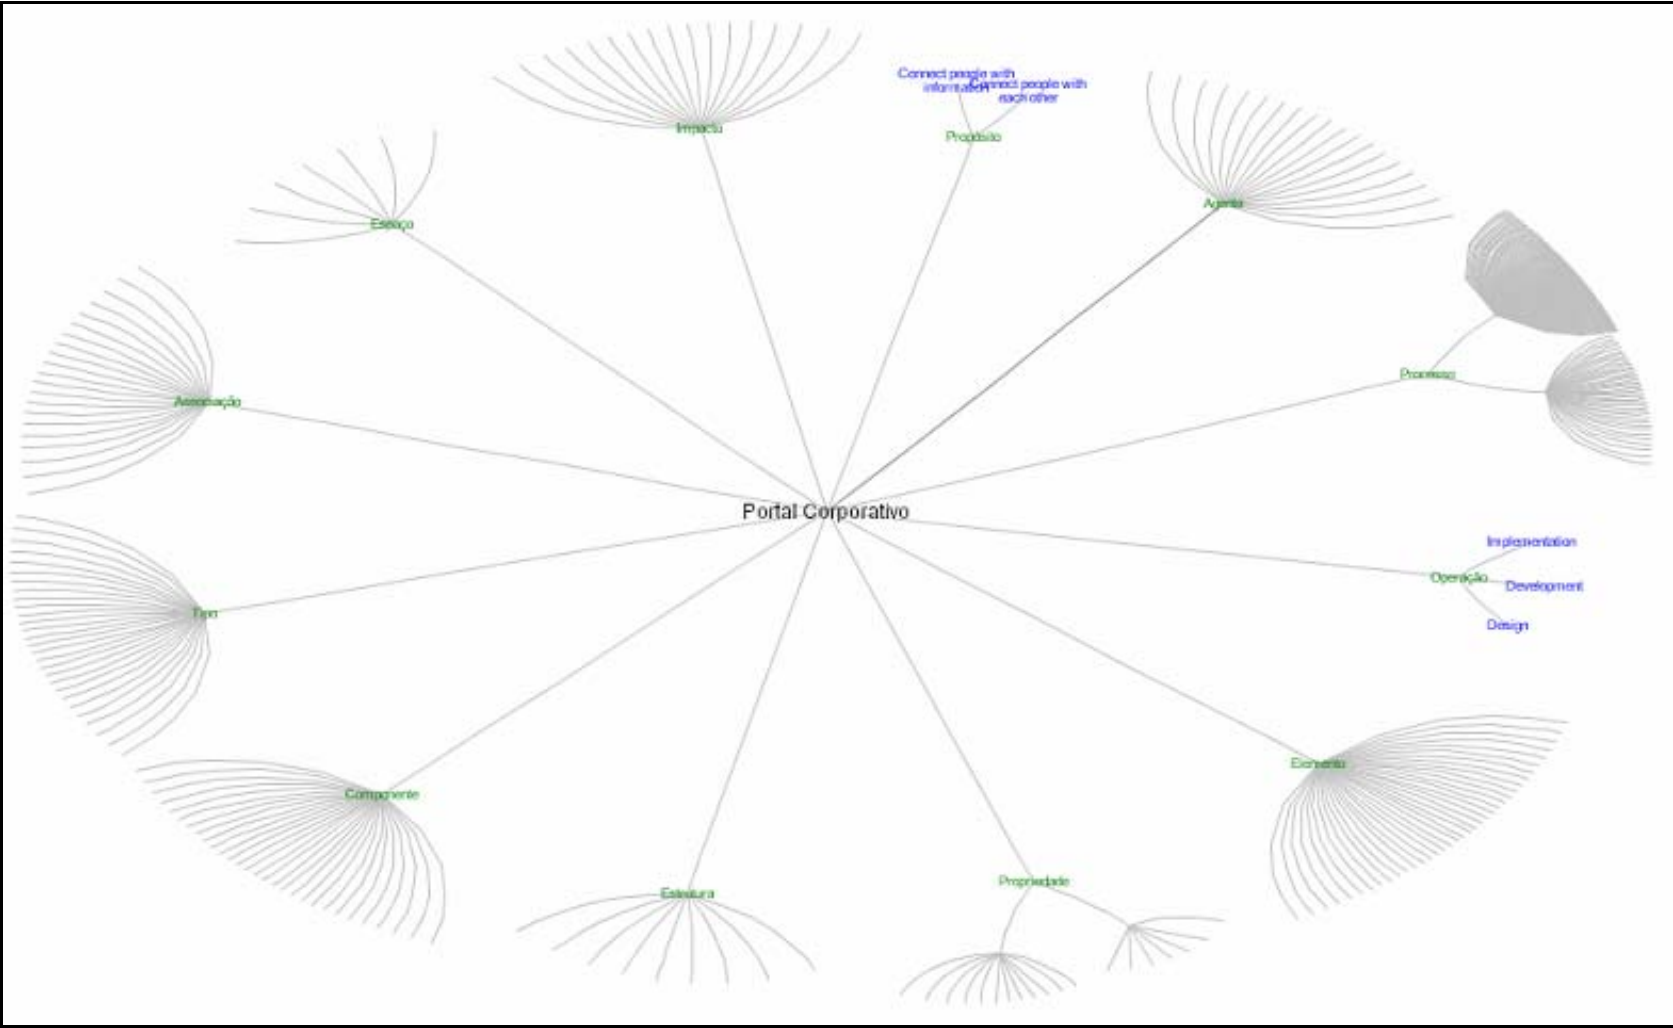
Connect people with information
Connect people with each other
Impacto
Propósito
Espaço
Agente
Processo
Automação
Portal Corporativo
Implementation
Operação
Development
Design
Tipo
Elemento
Componente
Estrutura
Propriedade